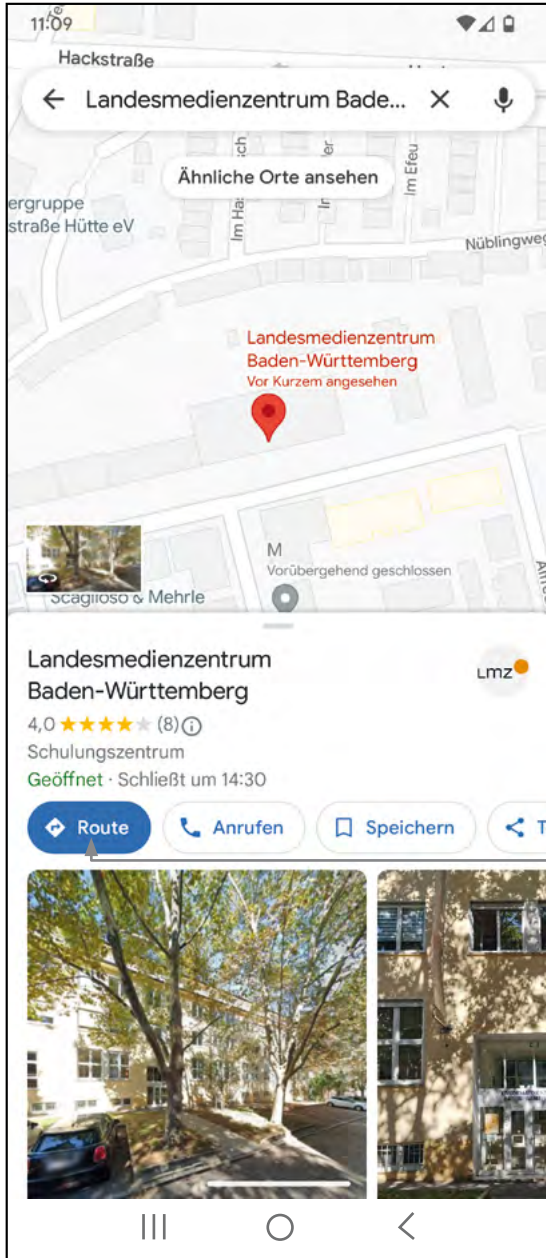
11:09

Hackstraße

Landesmedienzentrum Bade...

Ähnliche Orte ansehen

ergruppe
straße Hütte eV

Im Ha
Im Efeu
Nüblingwe

Landesmedienzentrum
Baden-Württemberg
Vor Kurzem angesehen

M
Vorübergehend geschlossen

Scaglioso & Mehrle

Landesmedienzentrum Baden-Württemberg

LMZ

4,0 ★★★★★ (8)

Schulungszentrum

Geöffnet · Schließt um 14:30

Route

Anrufen

Speichern